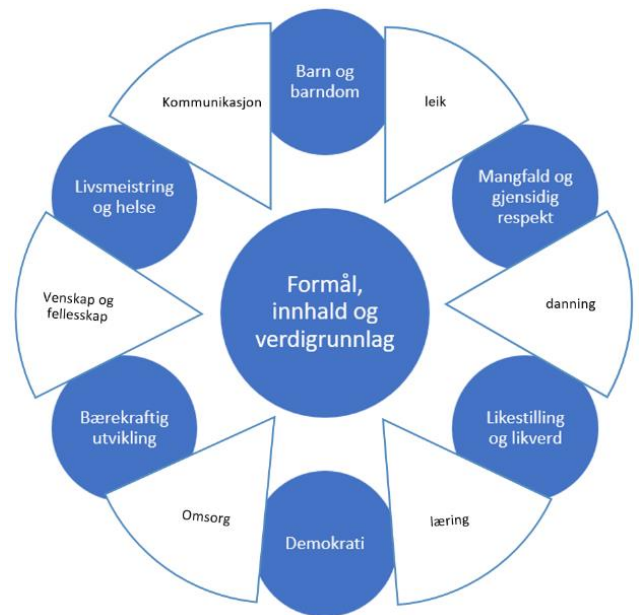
Formål, innhald og verdigrunnlag

Barn og barndom

leik

Mangfald og gjensidig respekt

danning

Likestilling og likverd

læring

Demokrati

Omsorg

Bærekraftig utvikling

Venskap og fellesskap

Livsmeistring og helse

Kommunikasjon